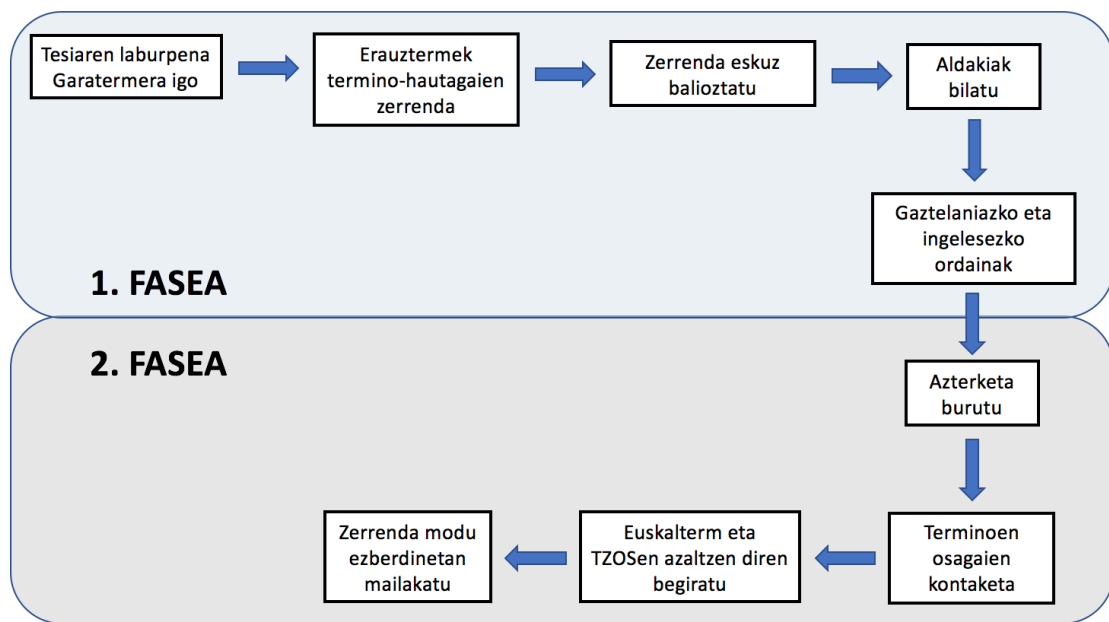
Tesiaren laburpena Garatermera igo

Erauztermek termino-hautagaien zerrenda

Zerrenda eskuz balioztatu

Aldakiak bilatu

Gaztelaniazko eta ingelesezko ordainak

1. FASEA

2. FASEA

Azterketa burutu

Terminoen osagaien kontaketa

Euskalterm eta TZOSen azaltzen diren begiratu

Zerrenda modu ezberdinetan mailakatu